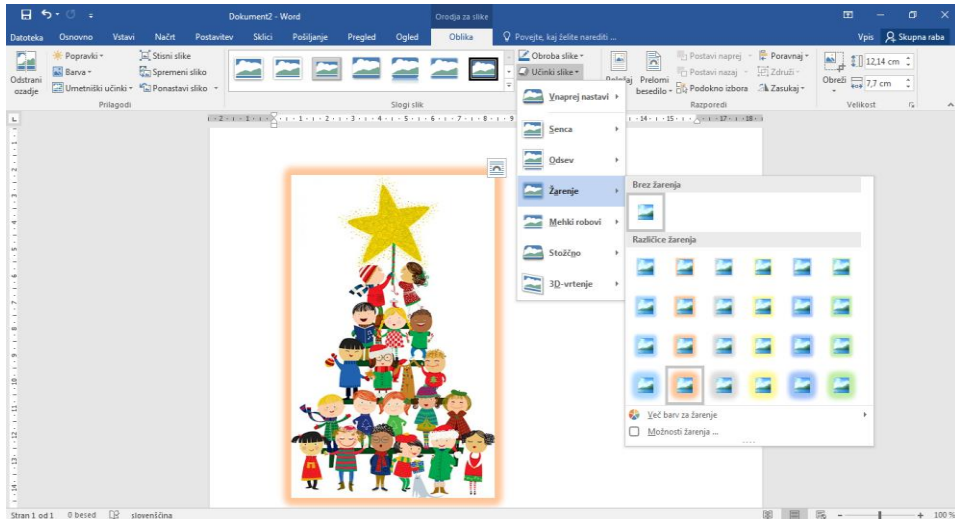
Dokument2 - Word

Orodja za slike

Datoteka Osnovno Vstavi Načrt Postavitev Sklici Pošiljanje Pregled Ogled Oblika

Povejte, kaj želite narediti ...

Vpis Skupna raba

Odstrani ozadje

Popravki

Barva

Umetniški učinki

Stisni slike

Spremeni sliko

Ponastavi sliko

Prilagodi

Slogi slik

Obroba slike

Učinki slike

Položaj

Prelomi besedilo

Postavi naprej

Postavi nazaj

Podokno izbora

Poravnaj

Združi

Zasukaj

Razporedi

Obreži

12,14 cm

7,7 cm

Velikost

Vnaprej nastavi

Senca

Odsev

Žarenje

Mehki robovi

Stožčno

3D-vrtenje

Brez žarenja

Različice žarenja

Več barv za žarenje

Možnosti žarenja ...

Stran 1 od 1 0 besed slovenščina

100 %